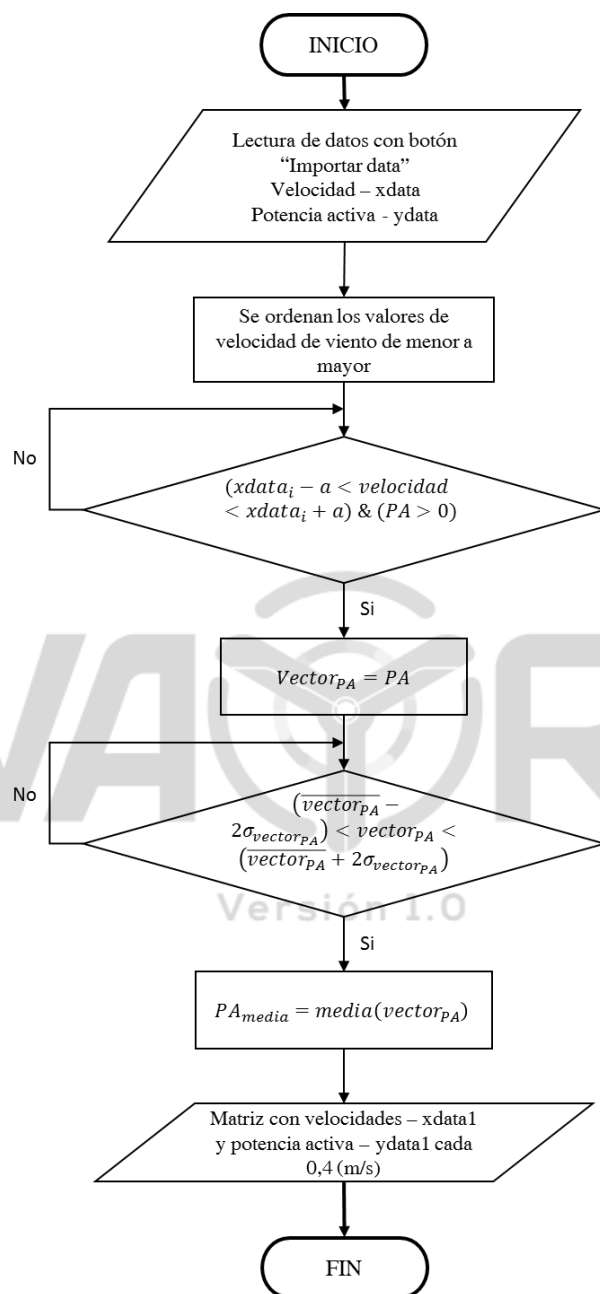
INICIO

Lectura de datos con botón "Importar data" Velocidad – xdata Potencia activa - ydata

Se ordenan los valores de velocidad de viento de menor a mayor

No

$(xdata_i - a < velocidad < xdata_i + a)$ & $(PA > 0)$

Si

$Vector_{PA} = PA$

No

$(\overline{vector_{PA}} - 2\sigma_{vector_{PA}}) < vector_{PA} < (\overline{vector_{PA}} + 2\sigma_{vector_{PA}})$

Versión 1.0

Si

$PA_{media} = media(vector_{PA})$

Matriz con velocidades – xdata1 y potencia activa – ydata1 cada 0,4 (m/s)

FIN